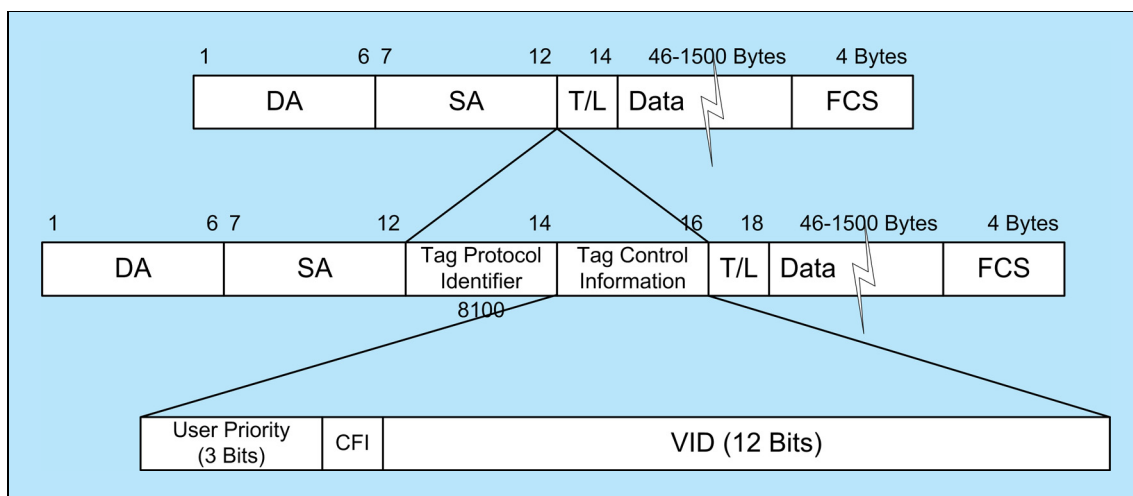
1 6 7 12 14 46-1500 Bytes 4 Bytes

| DA | SA | T/L | Data | FCS |
|---|---|---|---|---|

1 6 7 12 14 16 18 46-1500 Bytes 4 Bytes

| DA | SA | Tag Protocol Identifier | Tag Control Information | T/L | Data | FCS |
|---|---|---|---|---|---|---|

8100

| User Priority (3 Bits) | CFI | VID (12 Bits) |
|---|---|---|